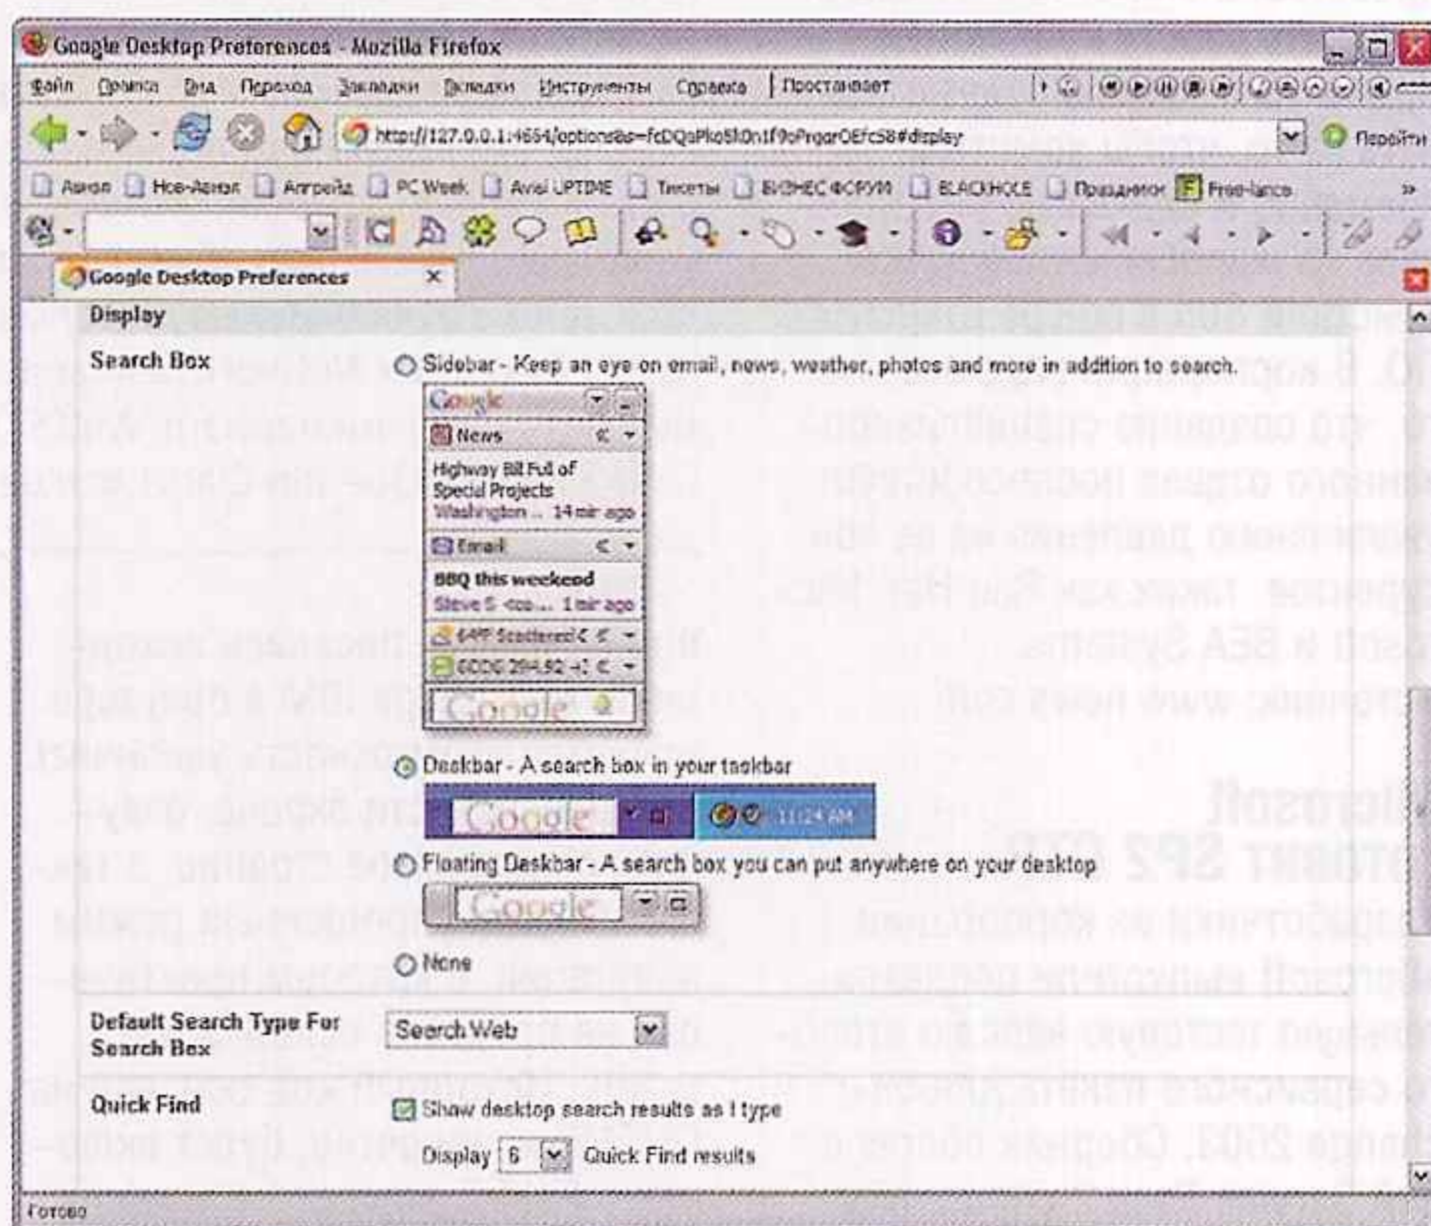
Google Desktop Preferences - Mozilla Firefox

Файл Правка Вид Переход Закладки Вкладки Инструменты Справка | Проставляет

http://127.0.0.1:4664/options&s=fcDQsPko5l0n1f9oPrgqrOEfcS8#display

Перейти

Авиа Нов-Авиа Алгоритм PC Week Avia UPTIME Тикеты БИЗНЕС ФОРУМ BLACKHOLE Праздники Free-lance »

Google Desktop Preferences ×

Display

Search Box

Sidebar - Keep an eye on email, news, weather, photos and more in addition to search.

Google

News

Highway Bill Full of Special Projects Washington ... 14 min ago

Email

BBQ this weekend Steve S <co... 1 min ago

Google

Deskbar - A search box in your taskbar

Google

11:24 AM

Floating Deskbar - A search box you can put anywhere on your desktop

Google

None

Default Search Type For Search Box

Search Web

Quick Find

Show desktop search results as I type

Display 6 Quick Find results

Готово